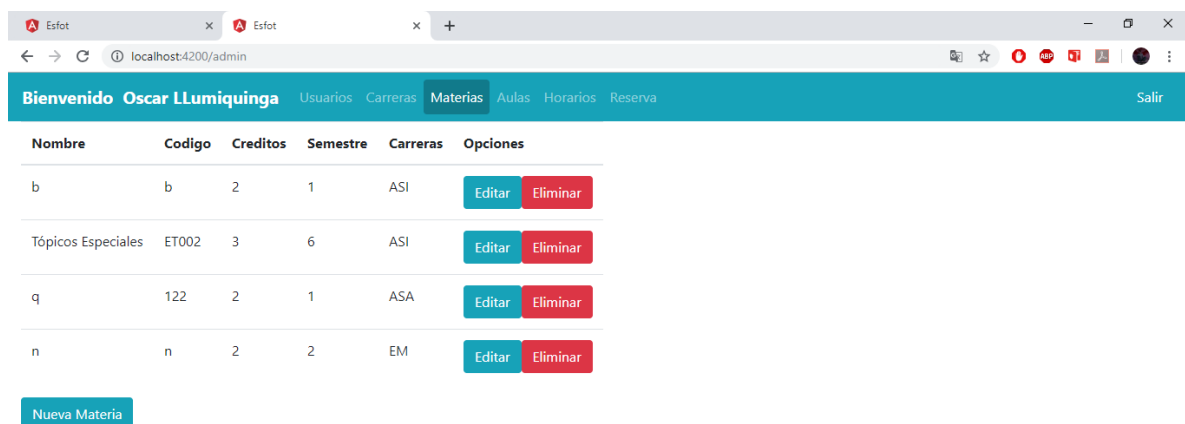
Esfot
Esfot
localhost:4200/admin

Bienvenido Oscar LLumiquinga Usuarios Carreras Materias Aulas Horarios Reserva Salir

| Nombre | Codigo | Creditos | Semestre | Carreras | Opciones |
|---|---|---|---|---|---|
| b | b | 2 | 1 | ASI | Editar Eliminar |
| Tópicos Especiales | ET002 | 3 | 6 | ASI | Editar Eliminar |
| q | 122 | 2 | 1 | ASA | Editar Eliminar |
| n | n | 2 | 2 | EM | Editar Eliminar |

Nueva Materia